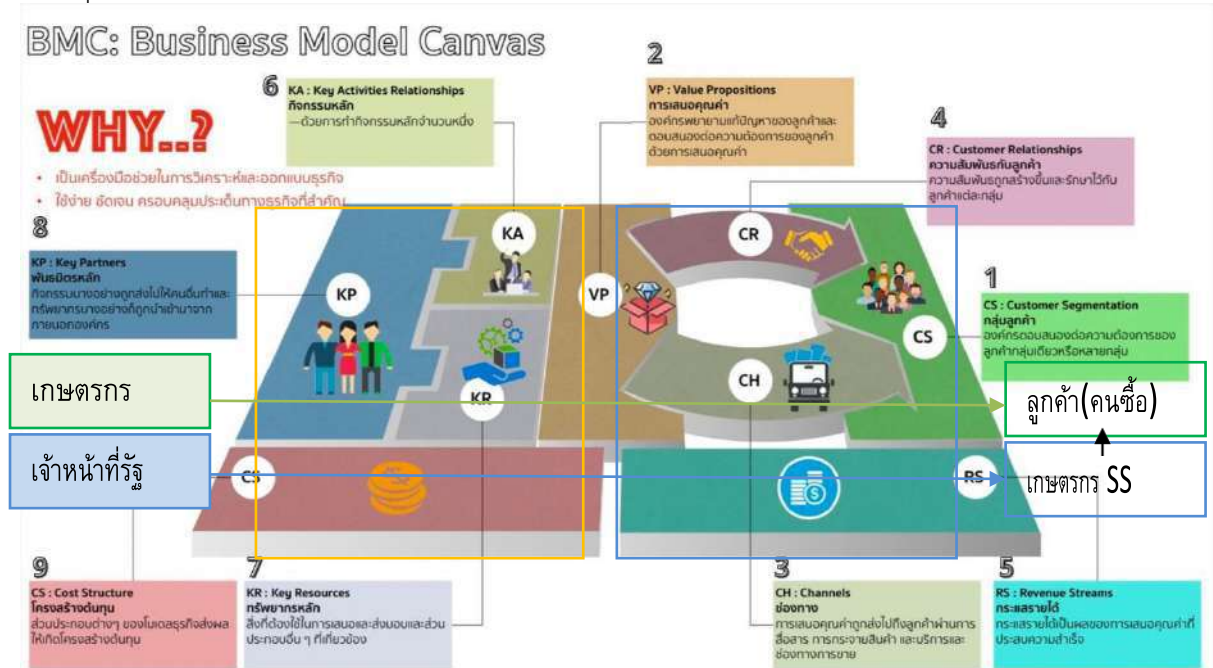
BMC: Business Model Canvas

WHY..?

• เป็นเครื่องมือช่วยในการวิเคราะห์และออกแบบธุรกิจ
• ใช้ง่าย ชัดเจน ครอบคลุมประเด็นทางธุรกิจที่สำคัญ

6
KA : Key Activities Relationships
กิจกรรมหลัก
—ด้วยการทำกิจกรรมหลักจำนวนหนึ่ง

2
VP : Value Propositions
การเสนอคุณค่า
องค์กรพยายามแก้ปัญหาของลูกค้าและตอบสนองต่อความต้องการของลูกค้าด้วยการเสนอคุณค่า

4
CR : Customer Relationships
ความสัมพันธ์กับลูกค้า
ความสัมพันธ์ถูกสร้างขึ้นและรักษาไว้กับลูกค้าแต่ละกลุ่ม

8
KP : Key Partners
พันธมิตรหลัก
กิจกรรมบางอย่างถูกส่งไปให้คนอื่นทำและทรัพยากรบางอย่างก็ถูกนำเข้ามาจากภายนอกองค์กร

1
CS : Customer Segmentation
กลุ่มลูกค้า
องค์กรตอบสนองต่อความต้องการของลูกค้ากลุ่มเดียวหรือหลายกลุ่ม

KA
CR
KP
VP
CS
CH
KR
CS
RS

เกษตรกร
ลูกค้า(คนซื้อ)
เจ้าหน้าที่รัฐ
เกษตรกร SS

9
CS : Cost Structure
โครงสร้างต้นทุน
ส่วนประกอบต่างๆ ของโมเดลธุรกิจส่งผลให้เกิดโครงสร้างต้นทุน

7
KR : Key Resources
ทรัพยากรหลัก
สิ่งที่ต้องใช้ในการเสนอและส่งมอบและส่วนประกอบอื่น ๆ ที่เกี่ยวข้อง

3
CH : Channels
ช่องทาง
การเสนอคุณค่าถูกส่งไปถึงลูกค้าผ่านการสื่อสาร การกระจายสินค้า และบริการและช่องทางการขาย

5
RS : Revenue Streams
กระแสรายได้
กระแสรายได้เป็นผลของการเสนอคุณค่าที่ประสบความสำเร็จ